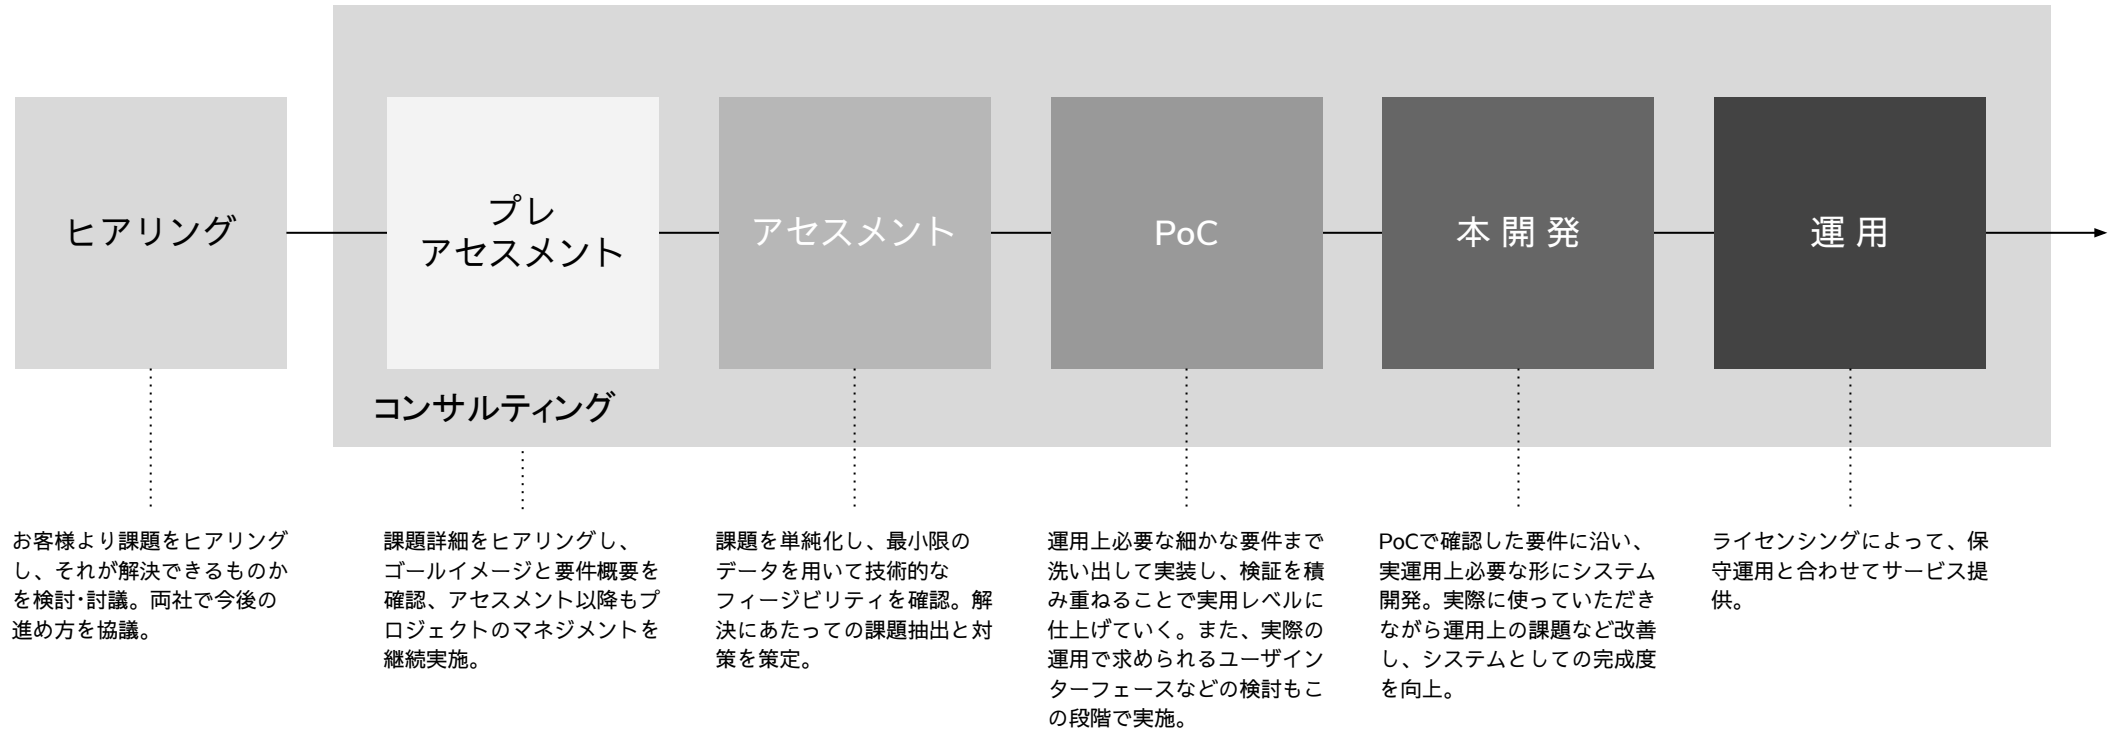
ヒアリング

プレ
アセスメント

アセスメント

PoC

本 開 発

運 用

コンサルティング

お客様より課題をヒアリングし、それが解決できるものかを検討･討議。両社で今後の進め方を協議。

課題詳細をヒアリングし、ゴールイメージと要件概要を確認、アセスメント以降もプロジェクトのマネジメントを継続実施。

課題を単純化し、最小限のデータを用いて技術的なフィージビリティを確認。解決にあたっての課題抽出と対策を策定。

運用上必要な細かな要件まで洗い出して実装し、検証を積み重ねることで実用レベルに仕上げていく。また、実際の運用で求められるユーザインターフェースなどの検討もこの段階で実施。

PoCで確認した要件に沿い、実運用上必要な形にシステム開発。実際に使っていただきながら運用上の課題など改善し、システムとしての完成度を向上。

ライセンシングによって、保守運用と合わせてサービス提供。